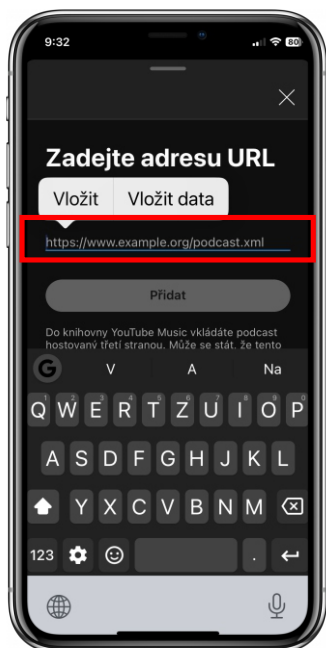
9:32

80

Zadejte adresu URL

Vložit | Vložit data

https://www.example.org/podcast.xml

Přidat

Do knihovny YouTube Music vkládáte podcast hostovaný třetí stranou. Může se stát, že tento

G V A Na

Q W E R T Z U I O P

A S D F G H J K L

Y X C V B N M

123 .